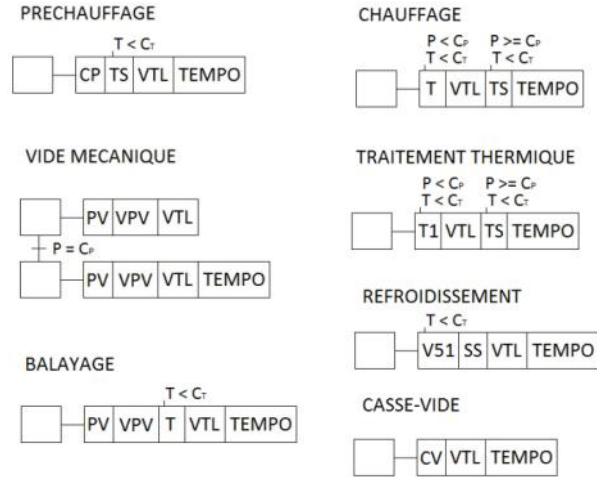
PRECHAUFFAGE

$T < C_T$

CP TS VTL TEMPO

VIDE MECANIQUE

PV VPV VTL

$P = C_P$

PV VPV VTL TEMPO

BALAYAGE

$T < C_T$

PV VPV T VTL TEMPO

CHAUFFAGE

$P < C_P$
$T < C_T$

$P >= C_P$
$T < C_T$

T VTL TS TEMPO

TRAITEMENT THERMIQUE

$P < C_P$
$T < C_T$

$P >= C_P$
$T < C_T$

T1 VTL TS TEMPO

REFROIDISSEMENT

$T < C_T$

V51 SS VTL TEMPO

CASSE-VIDE

CV VTL TEMPO